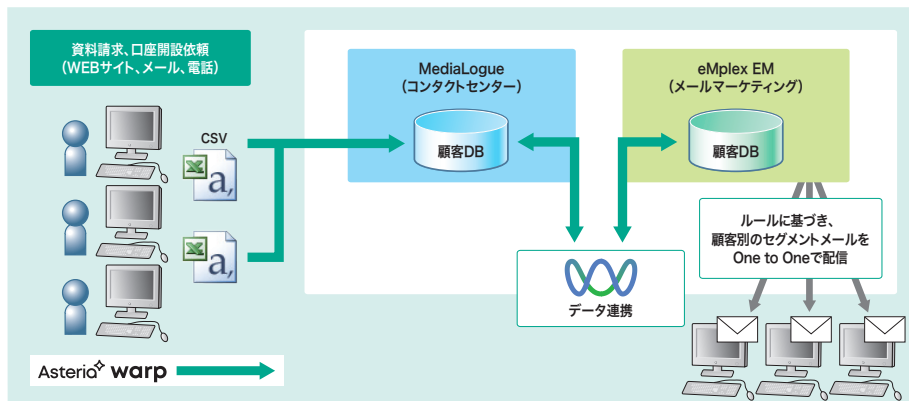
資料請求、口座開設依頼
(WEBサイト、メール、電話)

CSV

MediaLogue
(コンタクトセンター)

顧客DB

eMplex EM
(メールマーケティング)

顧客DB

ルールに基づき、
顧客別のセグメントメールを
One to Oneで配信

データ連携

Asteria warp